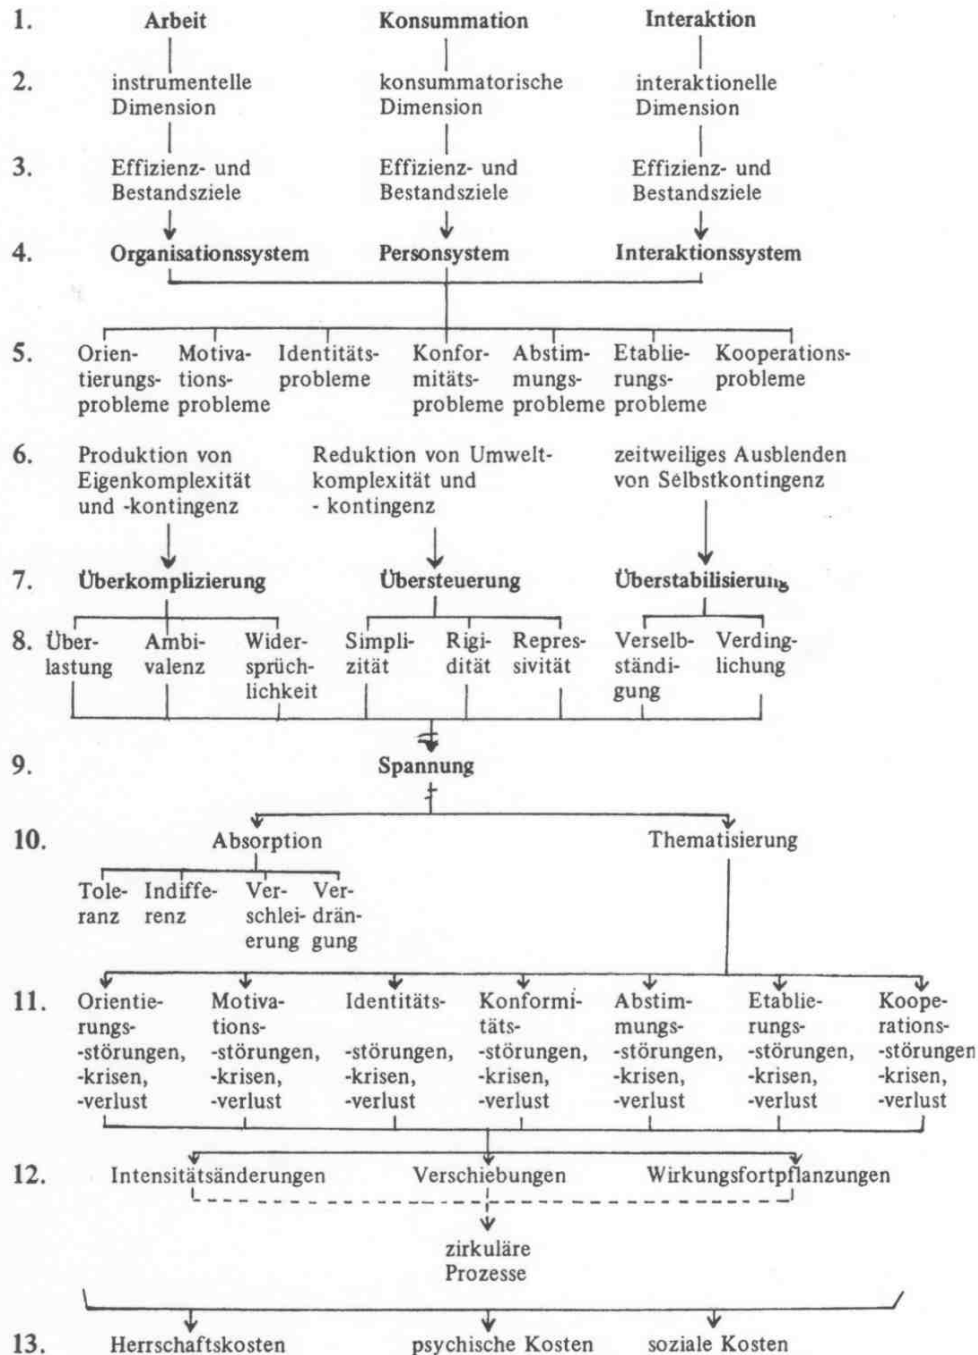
1. Arbeit Konsummation Interaktion

2. instrumentelle Dimension konsummatorische Dimension interaktionelle Dimension

3. Effizienz- und Bestandsziele Effizienz- und Bestandsziele Effizienz- und Bestandsziele

4. Organisationssystem Personsystem Interaktionssystem

5. Orientierungsprobleme Motivationsprobleme Identitätsprobleme Konformitätsprobleme Abstimmungsprobleme Etablierungsprobleme Kooperationsprobleme

6. Produktion von Eigenkomplexität und -kontingenz Reduktion von Umweltkomplexität und - kontingenz zeitweiliges Ausblenden von Selbstkontingenz

7. Überkomplizierung Übersteuerung Überstabilisierung

8. Überlastung Ambivalenz Widersprüchlichkeit Simplizität Rigidität Repressivität Verselbständigung Verdinglichung

9. Spannung

10. Absorption Thematisierung

Toleranz Indifferenz Verschleierung Verdrängung

11. Orientierungs- -störungen, -krisen, -verlust Motivations- -störungen, -krisen, -verlust Identitäts- -störungen, -krisen, -verlust Konformitäts- -störungen, -krisen, -verlust Abstimmungs- -störungen, -krisen, -verlust Etablierungs- -störungen, -krisen, -verlust Kooperations- -störungen -krisen, -verlust

12. Intensitätsänderungen Verschiebungen Wirkungsfortpflanzungen

zirkuläre Prozesse

13. Herrschaftskosten psychische Kosten soziale Kosten